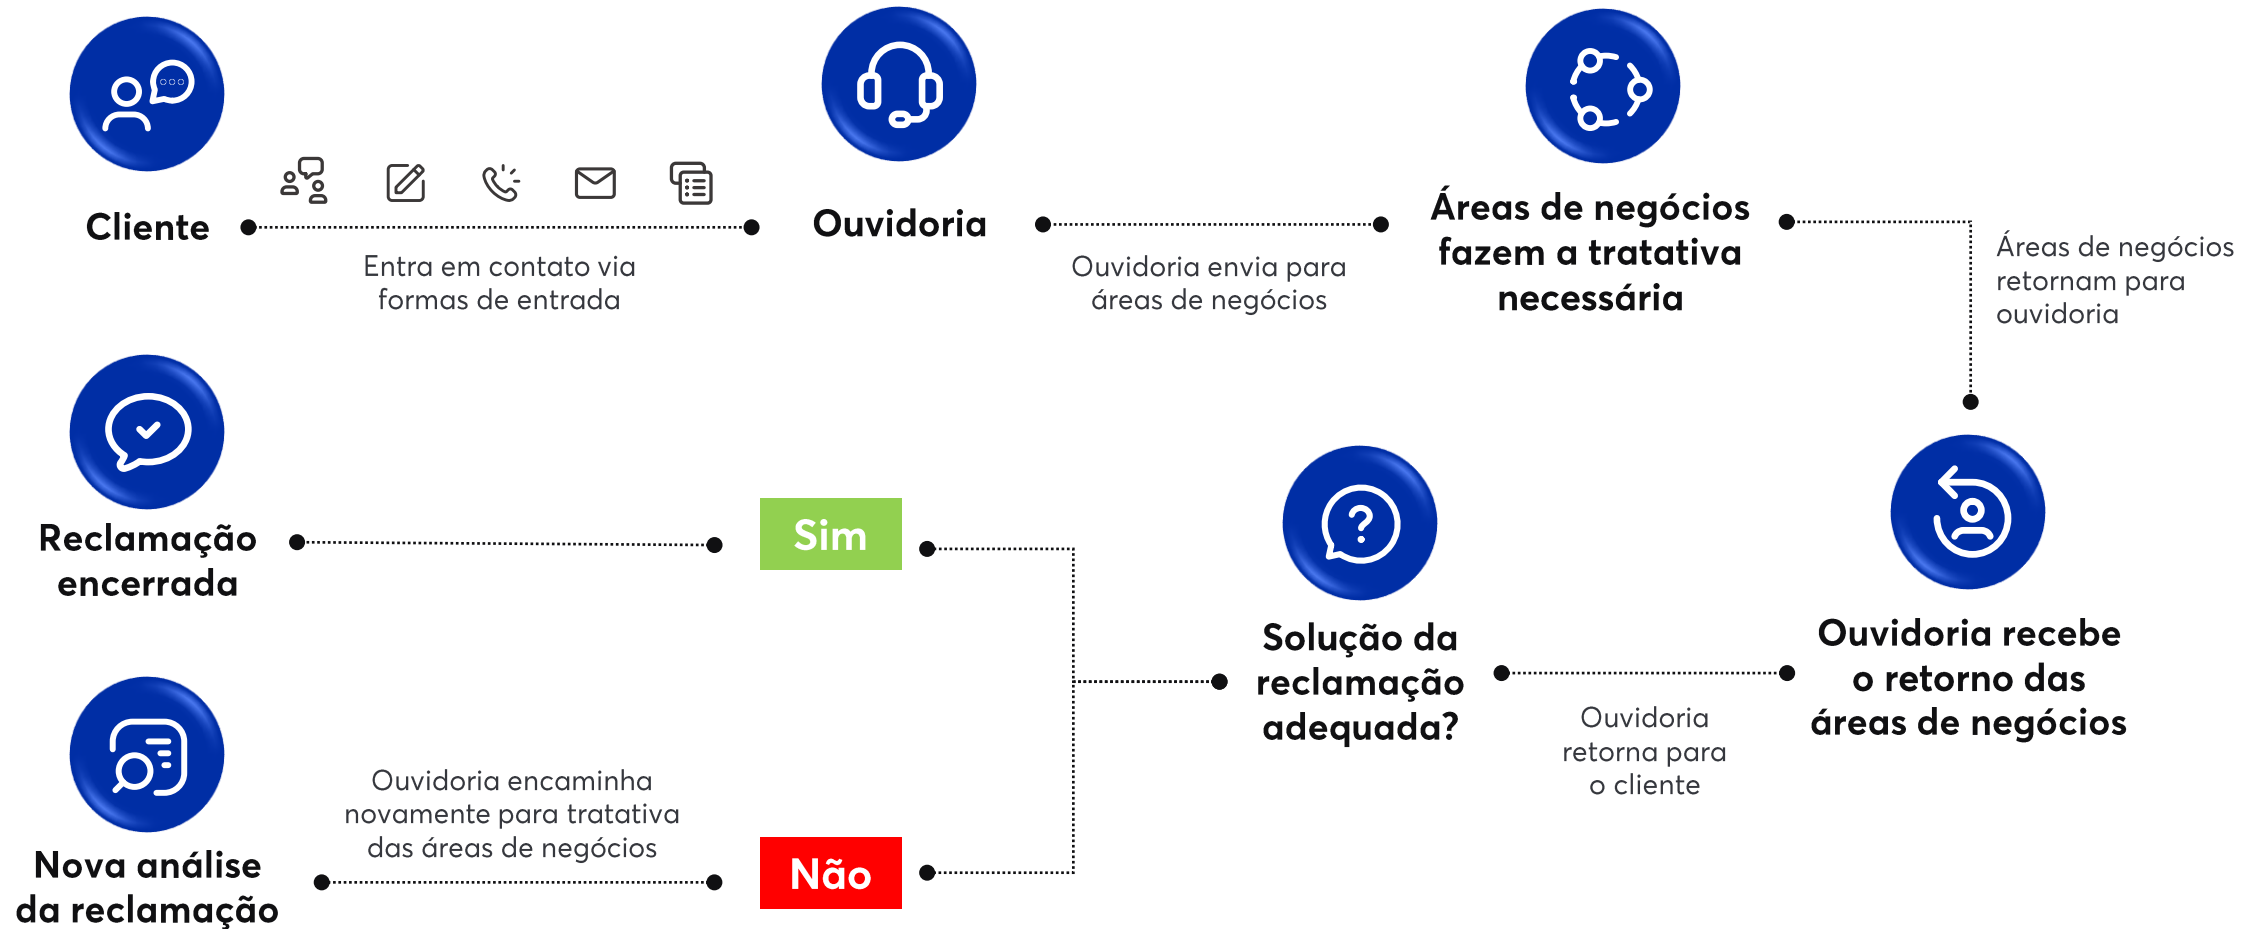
Cliente

Entra em contato via formas de entrada

Ouvidoria

Ouvidoria envia para áreas de negócios

Áreas de negócios fazem a tratativa necessária

Áreas de negócios retornam para ouvidoria

Reclamação encerrada

Sim

Solução da reclamação adequada?

Ouvidoria retorna para o cliente

Ouvidoria recebe o retorno das áreas de negócios

Nova análise da reclamação

Ouvidoria encaminha novamente para tratativa das áreas de negócios

Não